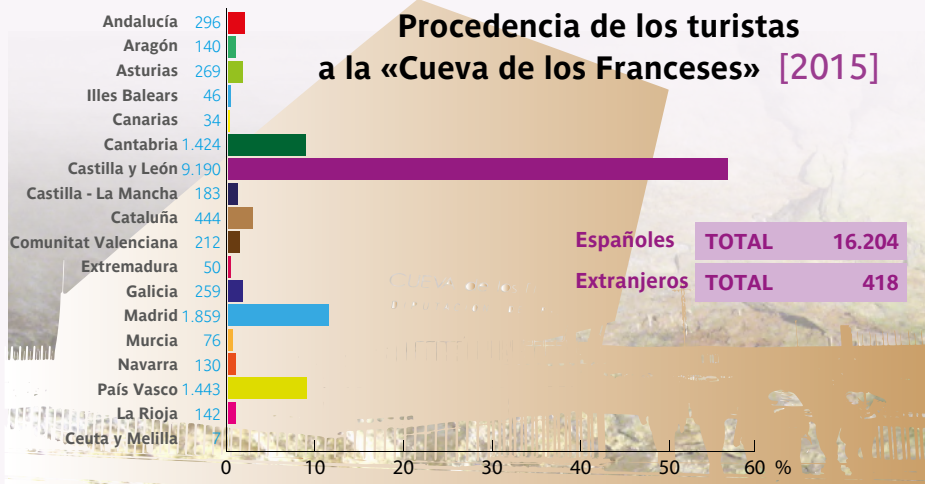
Procedencia de los turistas a la «Cueva de los Franceses» [2015]

| | |
|---|---|
| Andalucía | 296 |
| Aragón | 140 |
| Asturias | 269 |
| Illes Balears | 46 |
| Canarias | 34 |
| Cantabria | 1.424 |
| Castilla y León | 9.190 |
| Castilla - La Mancha | 183 |
| Cataluña | 444 |
| Comunitat Valenciana | 212 |
| Extremadura | 50 |
| Galicia | 259 |
| Madrid | 1.859 |
| Murcia | 76 |
| Navarra | 130 |
| País Vasco | 1.443 |
| La Rioja | 142 |
| Ceuta y Melilla | 7 |

0 10 20 30 40 50 60 %

Españoles TOTAL 16.204
Extranjeros TOTAL 418